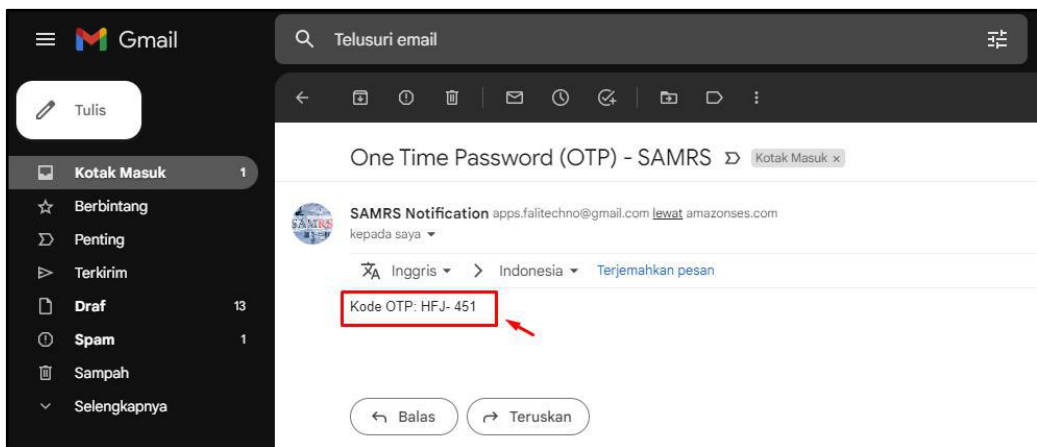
Gmail

Telusuri email

Tulis

Kotak Masuk 1
Berbintang
Penting
Terkirim
Draf 13
Spam 1
Sampah
Selengkapnya

One Time Password (OTP) - SAMRS Kotak Masuk ×

SAMRS Notification apps.falitechno@gmail.com lewat amazonses.com
kepada saya

Inggris > Indonesia Terjemahkan pesan

Kode OTP: HFJ- 451

Balas Teruskan